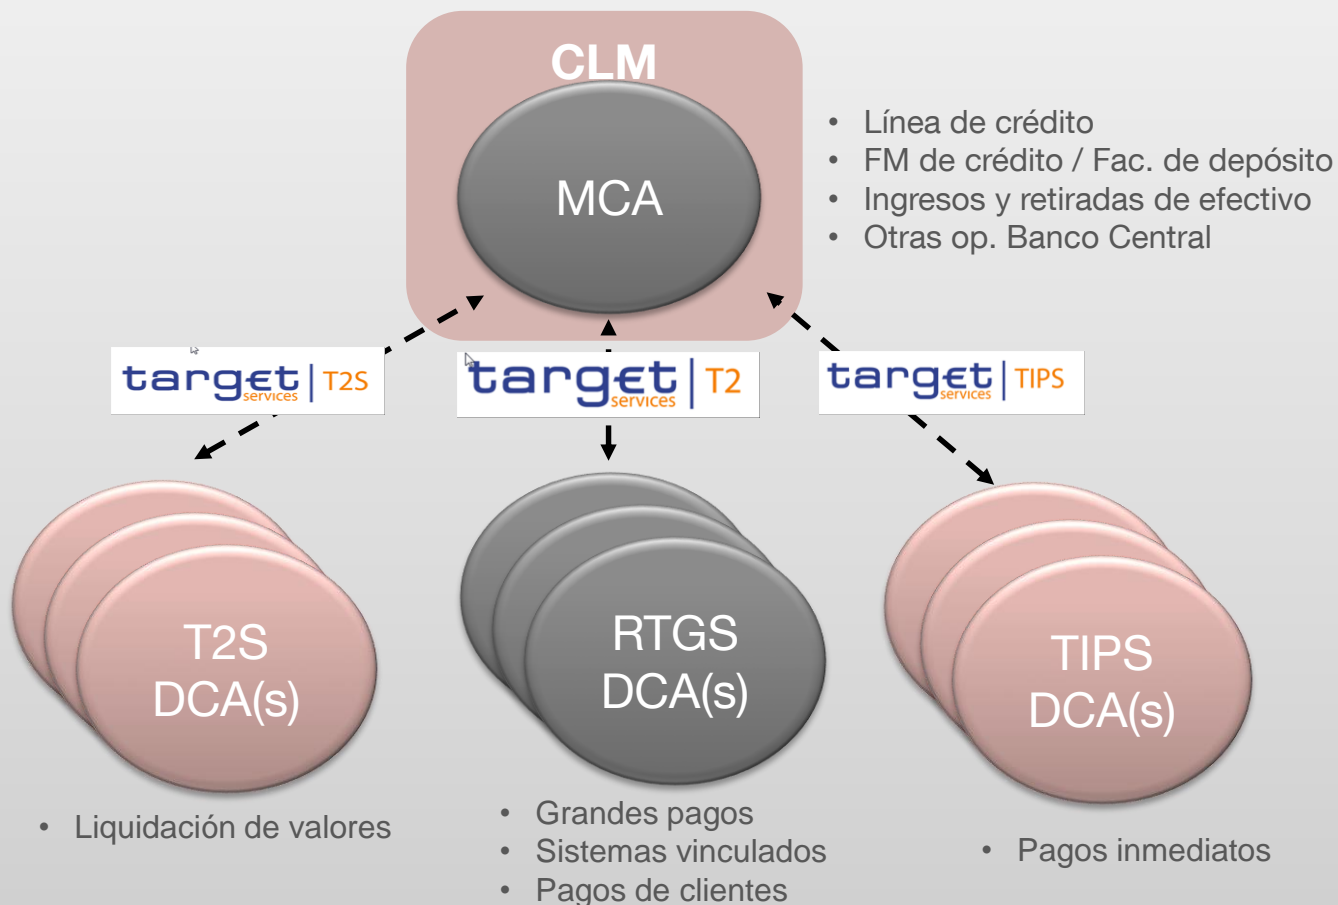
CLM

MCA

- Línea de crédito
- FM de crédito / Fac. de depósito
- Ingresos y retiradas de efectivo
- Otras op. Banco Central

target services | T2S

target services | T2

target services | TIPS

T2S DCA(s)

RTGS DCA(s)

TIPS DCA(s)

- Liquidación de valores

- Grandes pagos
- Sistemas vinculados
- Pagos de clientes

- Pagos inmediatos